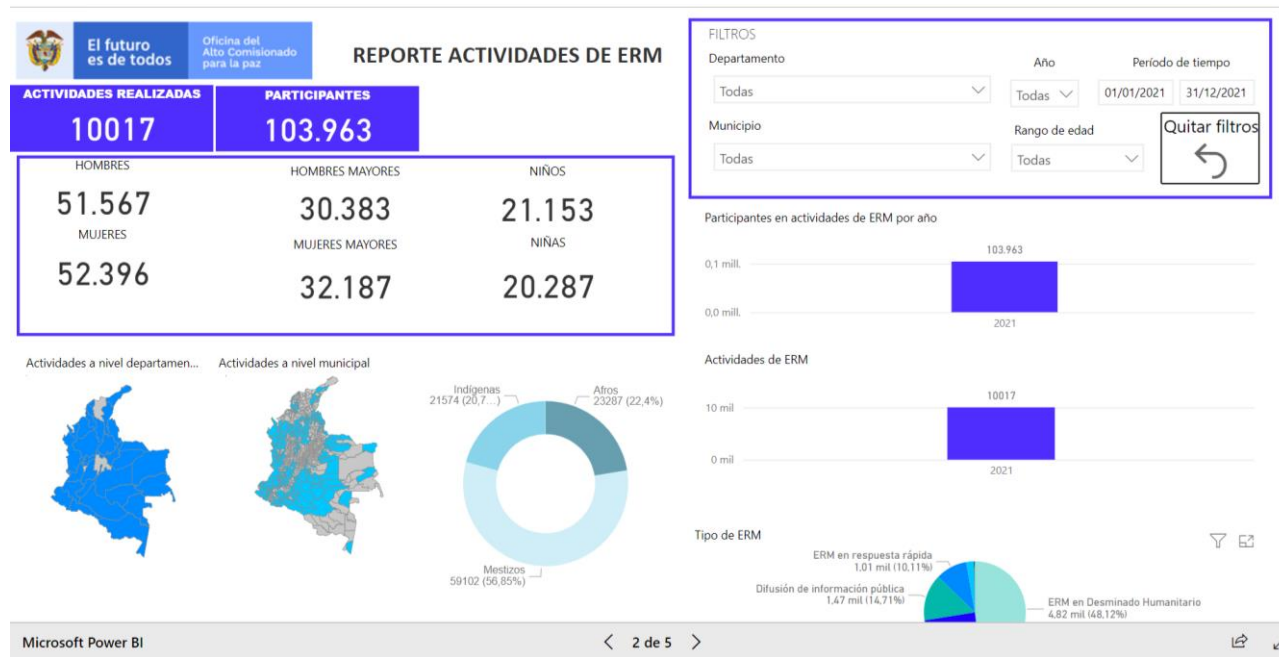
El futuro es de todos

Oficina del Alto Comisionado para la paz

REPORTE ACTIVIDADES DE ERM

ACTIVIDADES REALIZADAS
10017

PARTICIPANTES
103.963

HOMBRES
51.567

MUJERES
52.396

HOMBRES MAYORES
30.383

MUJERES MAYORES
32.187

NIÑOS
21.153

NIÑAS
20.287

FILTROS

Departamento
Todas

Año
Todas

Período de tiempo
01/01/2021 31/12/2021

Municipio
Todas

Rango de edad
Todas

Quitar filtros

Participantes en actividades de ERM por año

0,1 mill.
0,0 mill.
103.963
2021

Actividades de ERM

10 mil
0 mil
10017
2021

Actividades a nivel departamen...

Actividades a nivel municipal

Indígenas 21574 (20,7...)
Afros 23287 (22,4%)
Mestizos 59102 (56,85%)

Tipo de ERM

ERM en respuesta rápida 1,01 mil (10,11%)
Difusión de información pública 1,47 mil (14,71%)
ERM en Desminado Humanitario 4,82 mil (48,12%)

Microsoft Power BI

2 de 5